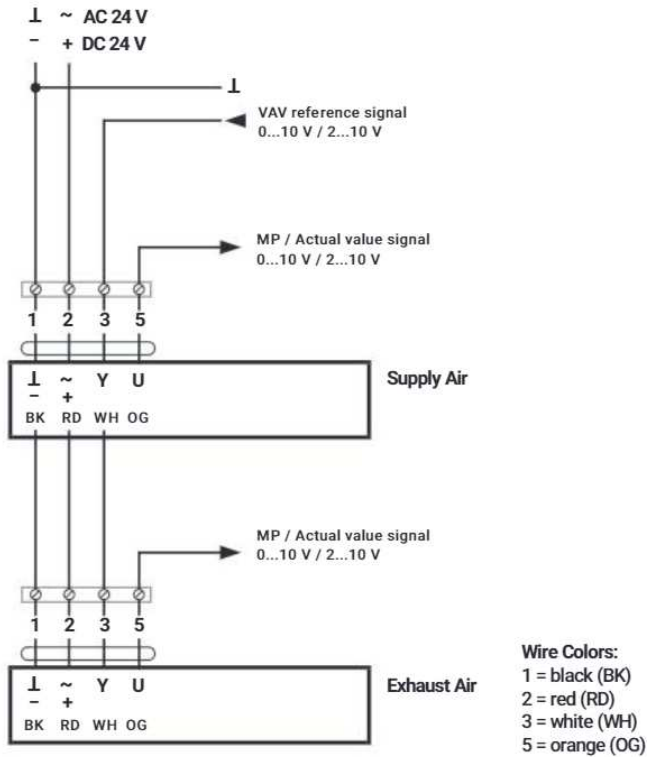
⊥ ~ AC 24 V
– + DC 24 V

⊥

VAV reference signal
0...10 V / 2...10 V

MP / Actual value signal
0...10 V / 2...10 V

1 2 3 5

⊥ ~ Y U
– +
BK RD WH OG

Supply Air

MP / Actual value signal
0...10 V / 2...10 V

1 2 3 5

⊥ ~ Y U
– +
BK RD WH OG

Exhaust Air

Wire Colors:
1 = black (BK)
2 = red (RD)
3 = white (WH)
5 = orange (OG)